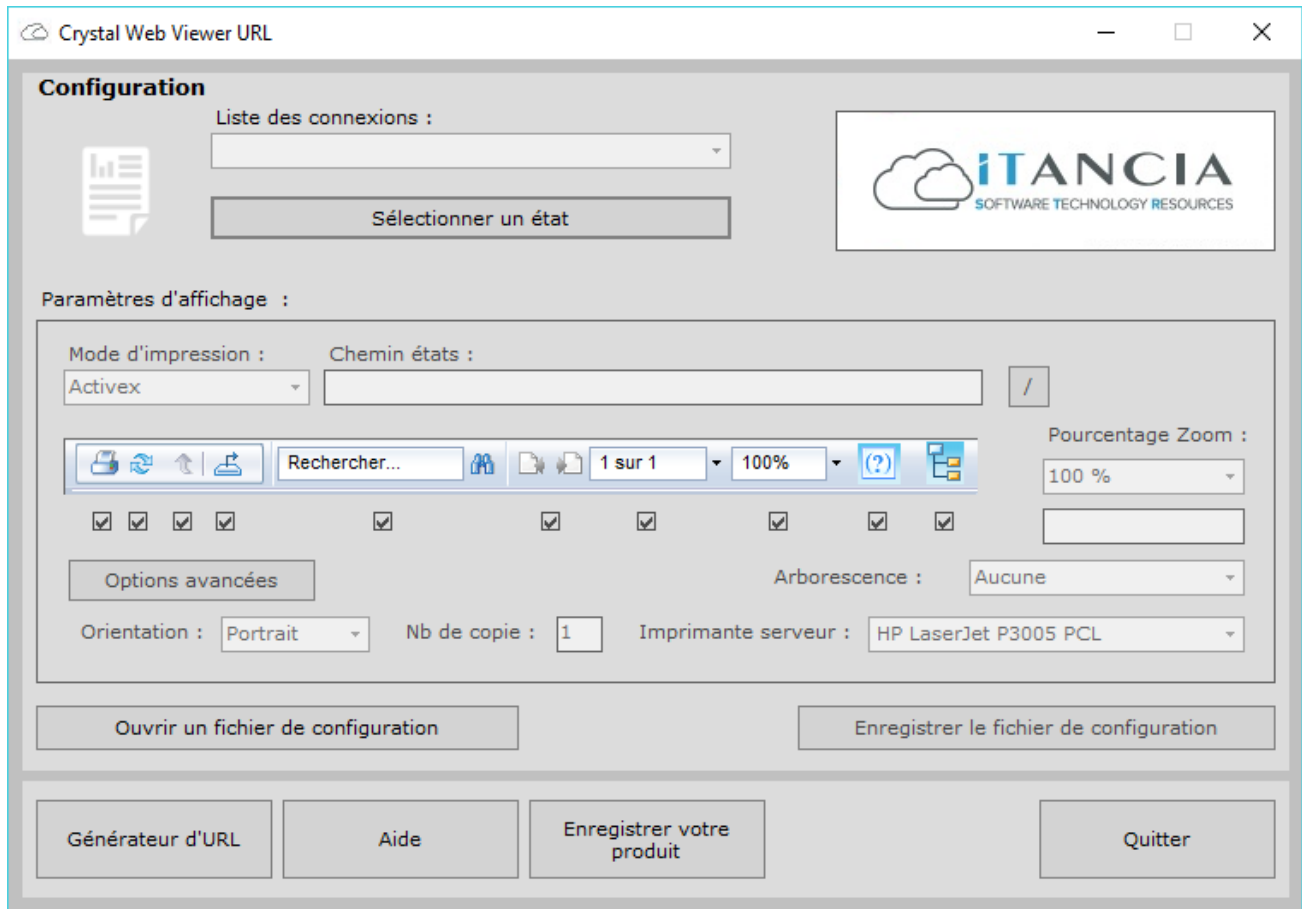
Crystal Web Viewer URL

Configuration

Liste des connexions :

Sélectionner un état

iTANCIA
SOFTWARE TECHNOLOGY RESOURCES

Paramètres d'affichage :

Mode d'impression :
Activex

Chemin états :

/

Rechercher...

1 sur 1

100%

(?)

Pourcentage Zoom :
100 %

Options avancées

Arborescence :
Aucune

Orientation :
Portrait

Nb de copie :
1

Imprimante serveur :
HP LaserJet P3005 PCL

Ouvrir un fichier de configuration

Enregistrer le fichier de configuration

Générateur d'URL

Aide

Enregistrer votre produit

Quitter